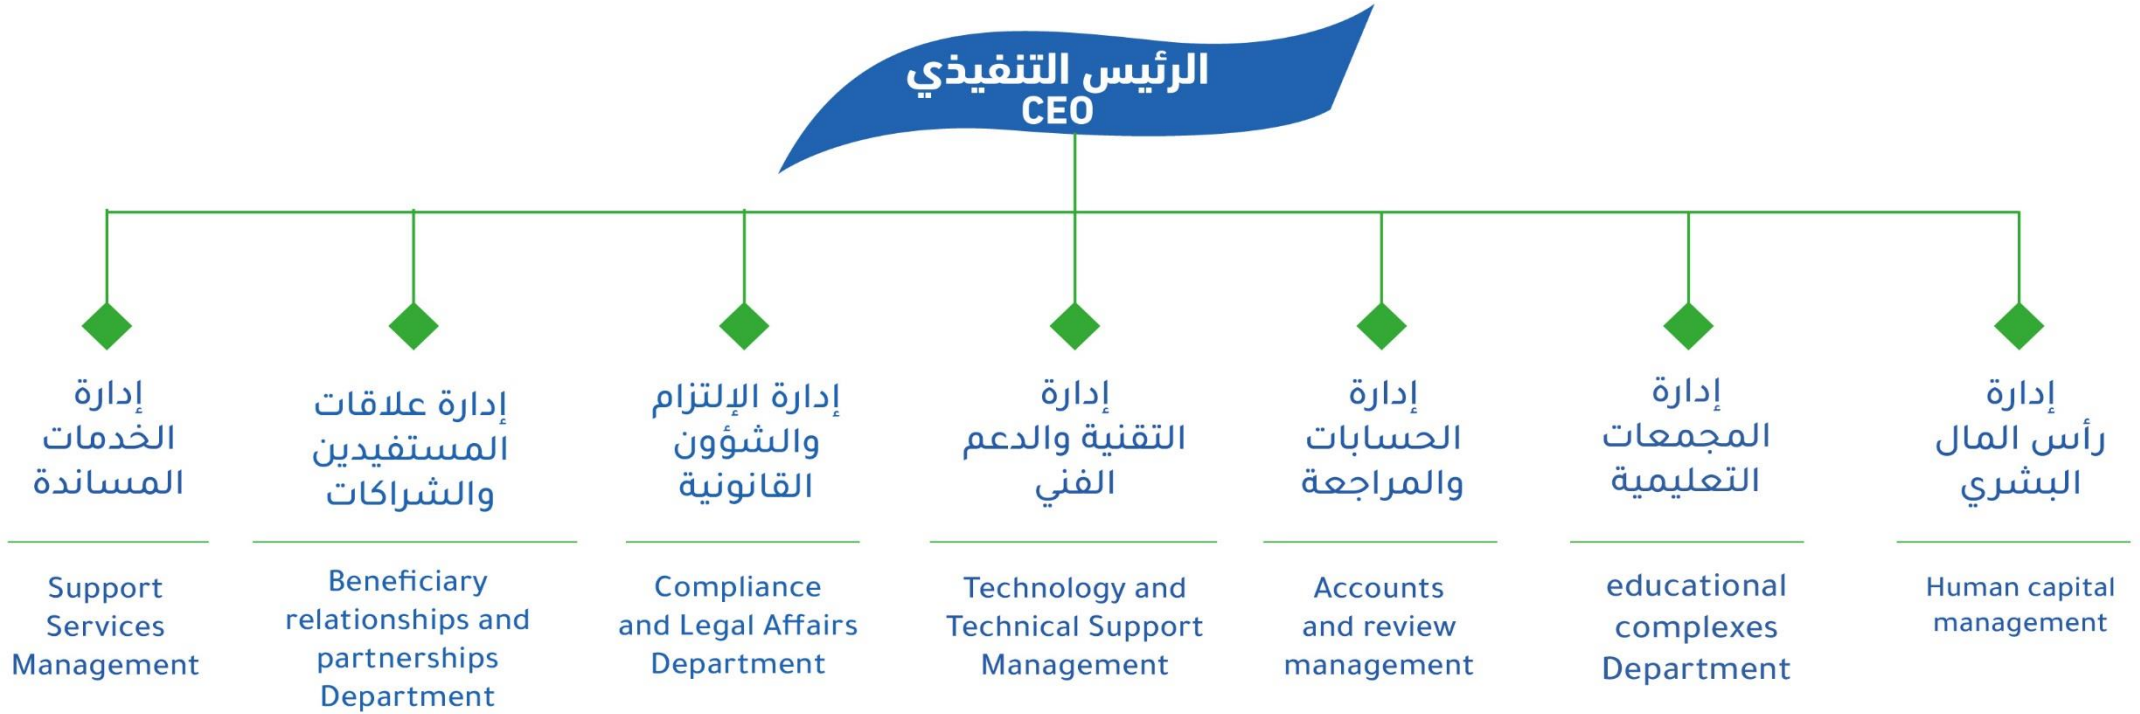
الرئيس التنفيذي
CEO

إدارة الخدمات المساندة

Support Services Management

إدارة علاقات المستفيدين والشراكات

Beneficiary relationships and partnerships Department

إدارة الإلتزام والشؤون القانونية

Compliance and Legal Affairs Department

إدارة التقنية والدعم الفني

Technology and Technical Support Management

إدارة الحسابات والمراجعة

Accounts and review management

إدارة المجمعات التعليمية

educational complexes Department

إدارة رأس المال البشري

Human capital management